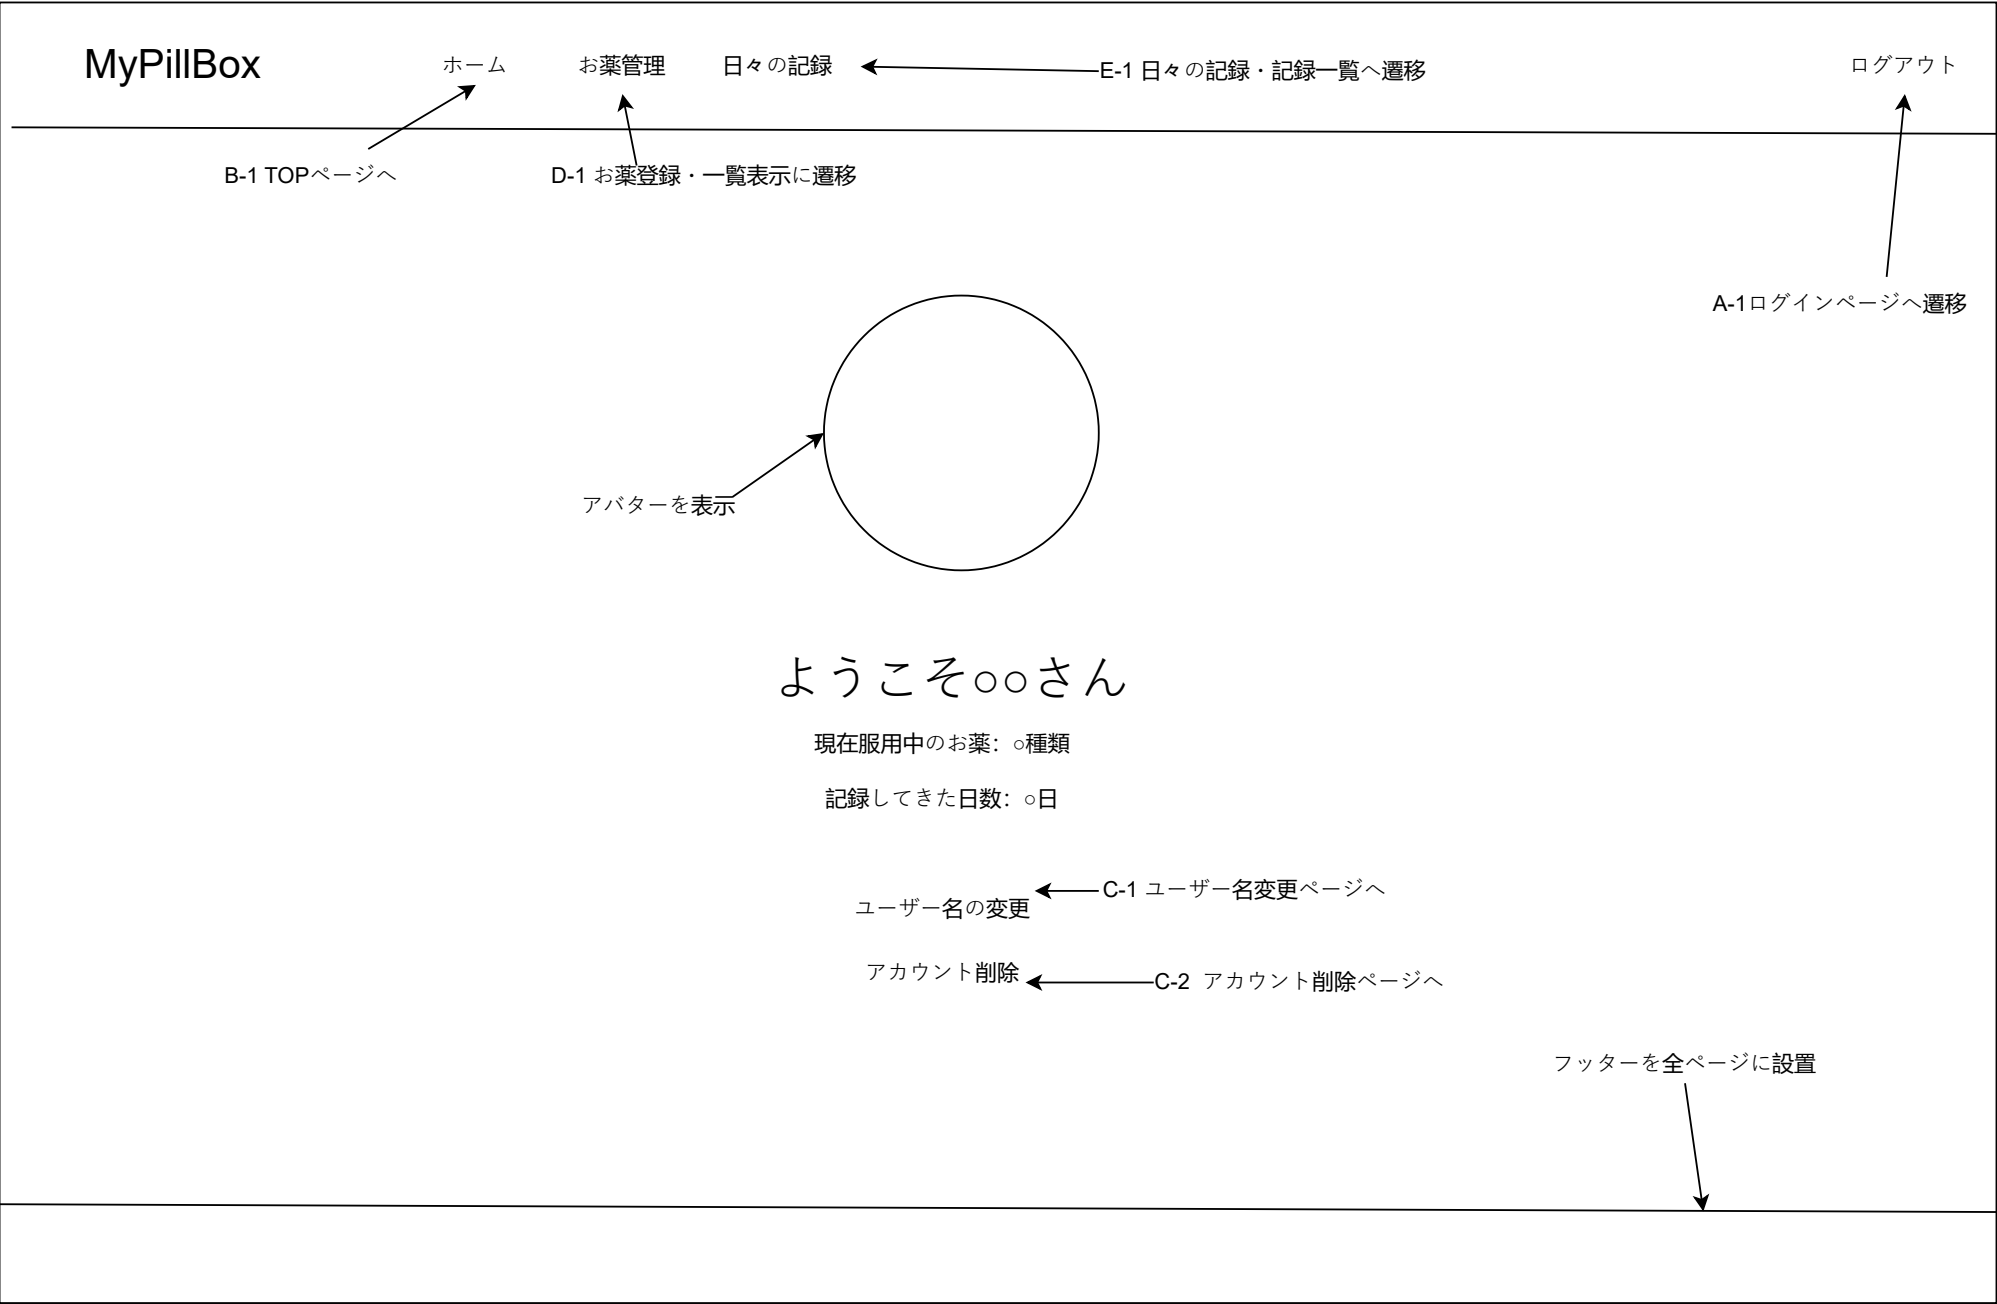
MyPillBox

ホーム

お薬管理

日々の記録

E-1 日々の記録・記録一覧へ遷移

ログアウト

B-1 TOPページへ

D-1 お薬登録・一覧表示に遷移

A-1ログインページへ遷移

アバターを表示

ようこそ○○さん

現在服用中のお薬：○種類

記録してきた日数：○日

ユーザー名の変更

C-1 ユーザー名変更ページへ

アカウント削除

C-2 アカウント削除ページへ

フッターを全ページに設置